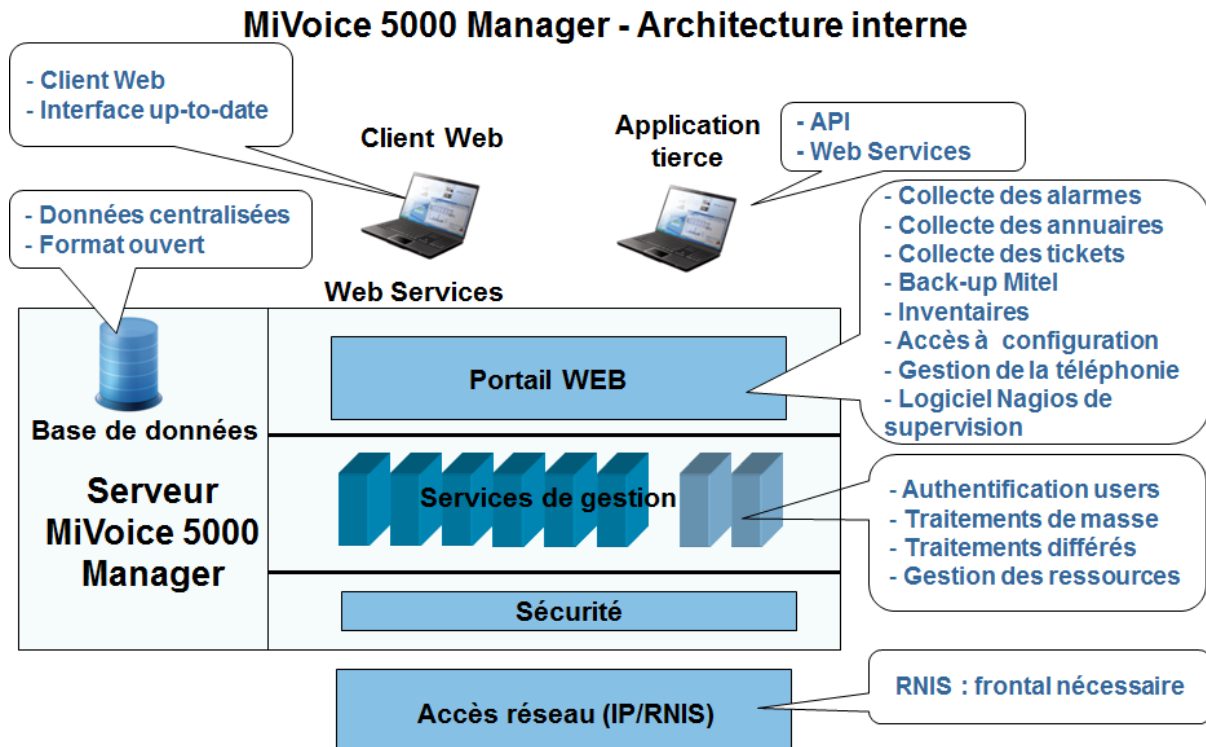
MiVoice 5000 Manager - Architecture interne

- Client Web
- Interface up-to-date

Client Web

Application tierce

- API
- Web Services

- Données centralisées
- Format ouvert

- Collecte des alarmes
- Collecte des annuaires
- Collecte des tickets
- Back-up Mitel
- Inventaires
- Accès à configuration
- Gestion de la téléphonie
- Logiciel Nagios de supervision

Web Services

Portail WEB

Base de données

Serveur MiVoice 5000 Manager

Services de gestion

- Authentification users
- Traitements de masse
- Traitements différés
- Gestion des ressources

Sécurité

RNIS : frontal nécessaire

Accès réseau (IP/RNIS)